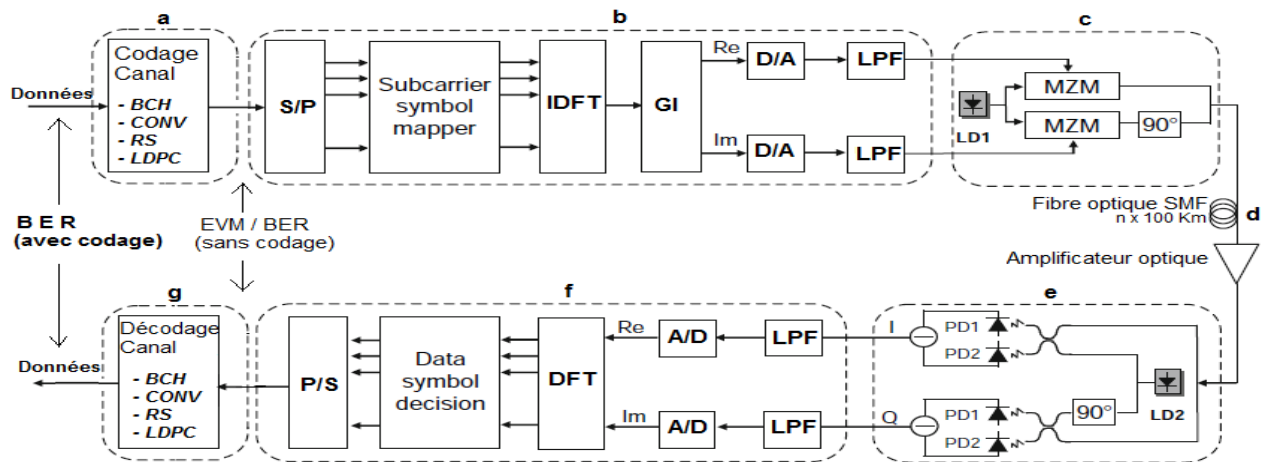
a

Codage Canal
- BCH
- CONV
- RS
- LDPC

Données

b

S/P

Subcarrier symbol mapper

IDFT

GI

Re
D/A
LPF

Im
D/A
LPF

c

LD1

MZM

MZM

90°

Fibre optique SMF
n x 100 Km

d

Amplificateur optique

B E R
(avec codage)

EVM / BER
(sans codage)

g

Décodage Canal
- BCH
- CONV
- RS
- LDPC

Données

f

P/S

Data symbol decision

DFT

Re
A/D
LPF

Im
A/D
LPF

e

I

PD1
PD2

Q

PD1
PD2

90°

LD2